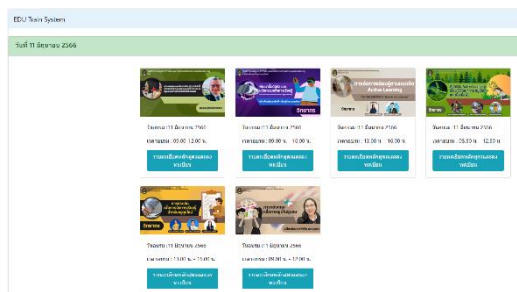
EDU Train System

วันที่ 11 มิถุนายน 2566

วันอบรม : 11 มิถุนายน 2566

เวลาอบรม : 09.00 - 12.00 น.

รายละเอียดหลักสูตรและลงทะเบียน

วิทยากร

วันอบรม : 11 มิถุนายน 2566

เวลาอบรม : 09.00 น. - 10.00 น.

รายละเอียดหลักสูตรและลงทะเบียน

Active Learning

วันอบรม : 11 มิถุนายน 2566

เวลาอบรม : 13.00 น. - 16.00 น.

รายละเอียดหลักสูตรและลงทะเบียน

วันอบรม : 11 มิถุนายน 2566

เวลาอบรม : 09.00 น. - 12.00 น.

รายละเอียดหลักสูตรและลงทะเบียน

วิทยากร

วันอบรม : 11 มิถุนายน 2566

เวลาอบรม : 13.00 น. - 15.00 น.

รายละเอียดหลักสูตรและลงทะเบียน

วันอบรม : 11 มิถุนายน 2566

เวลาอบรม : 09.00 น. - 12.00 น.

รายละเอียดหลักสูตรและลงทะเบียน